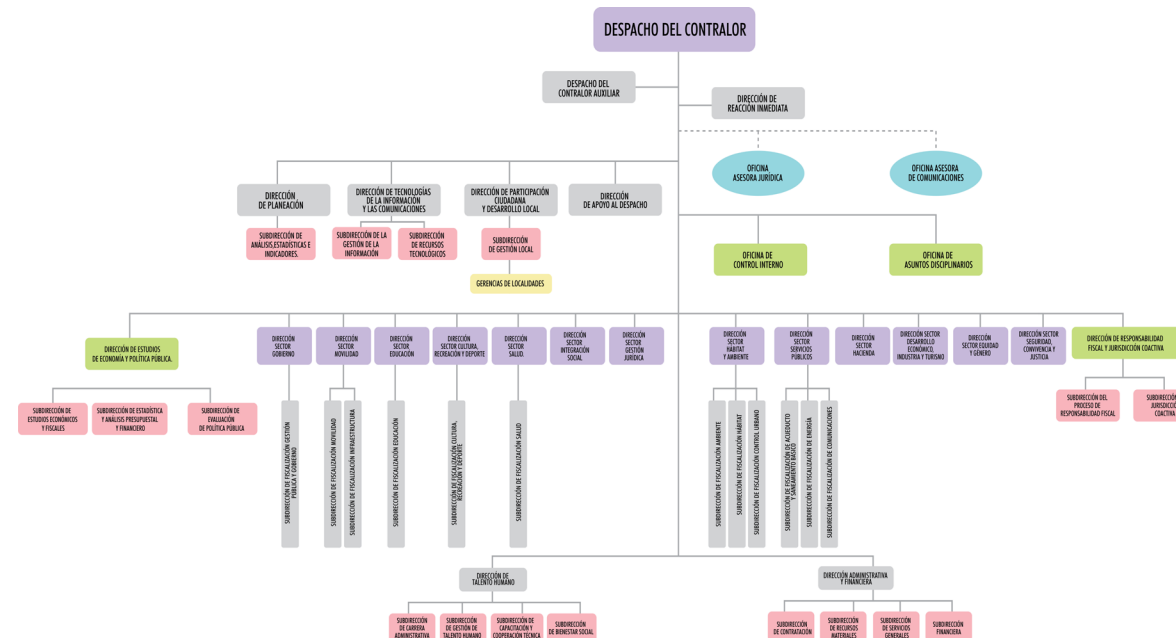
DESPACHO DEL CONTRALOR

DESPACHO DEL CONTRALOR AUXILIAR

DIRECCIÓN DE REACCIÓN INMEDIATA

OFICINA ASESORA JURÍDICA

OFICINA ASESORA DE COMUNICACIONES

DIRECCIÓN DE PLANEACIÓN

SUBDIRECCIÓN DE ANÁLISIS,ESTADÍSTICAS E INDICADORES.

DIRECCIÓN DE TECNOLOGÍAS DE LA INFORMACIÓN Y LAS COMUNICACIONES

SUBDIRECCIÓN DE LA GESTIÓN DE LA INFORMACIÓN

SUBDIRECCIÓN DE RECURSOS TECNOLÓGICOS

DIRECCIÓN DE PARTICIPACIÓN CIUDADANA Y DESARROLLO LOCAL

SUBDIRECCIÓN DE GESTIÓN LOCAL

GERENCIAS DE LOCALIDADES

DIRECCIÓN DE APOYO AL DESPACHO

OFICINA DE CONTROL INTERNO

OFICINA DE ASUNTOS DISCIPLINARIOS

DIRECCIÓN DE ESTUDIOS DE ECONOMÍA Y POLÍTICA PÚBLICA.

SUBDIRECCIÓN DE ESTUDIOS ECONÓMICOS Y FISCALES

SUBDIRECCIÓN DE ESTADÍSTICA Y ANÁLISIS PRESUPUESTAL Y FINANCIERO

SUBDIRECCIÓN DE EVALUACIÓN DE POLÍTICA PÚBLICA

DIRECCIÓN SECTOR GOBIERNO

SUBDIRECCIÓN DE FISCALIZACIÓN GESTIÓN PÚBLICA Y GOBIERNO

DIRECCIÓN SECTOR MOVILIDAD

SUBDIRECCIÓN DE FISCALIZACIÓN MOVILIDAD

SUBDIRECCIÓN DE FISCALIZACIÓN INFRAESTRUCTURA

DIRECCIÓN SECTOR EDUCACIÓN

SUBDIRECCIÓN DE FISCALIZACIÓN EDUCACIÓN

DIRECCIÓN SECTOR CULTURA, RECREACIÓN Y DEPORTE

SUBDIRECCIÓN DE FISCALIZACIÓN CULTURA, RECREACIÓN Y DEPORTE

DIRECCIÓN SECTOR SALUD.

SUBDIRECCIÓN DE FISCALIZACIÓN SALUD

DIRECCIÓN SECTOR INTEGRACIÓN SOCIAL

DIRECCIÓN SECTOR GESTIÓN JURÍDICA

DIRECCIÓN SECTOR HÁBITAT Y AMBIENTE

SUBDIRECCIÓN DE FISCALIZACIÓN AMBIENTE

SUBDIRECCIÓN DE FISCALIZACIÓN HÁBITAT

SUBDIRECCIÓN DE FISCALIZACIÓN CONTROL URBANO

DIRECCIÓN SECTOR SERVICIOS PÚBLICOS

SUBDIRECCIÓN DE FISCALIZACIÓN DE ACUEDUCTO Y SANEAMIENTO BÁSICO

SUBDIRECCIÓN DE FISCALIZACIÓN DE ENERGÍA

SUBDIRECCIÓN DE FISCALIZACIÓN DE COMUNICACIONES

DIRECCIÓN SECTOR HACIENDA

DIRECCIÓN SECTOR DESARROLLO ECONÓMICO, INDUSTRIA Y TURISMO

DIRECCIÓN SECTOR EQUIDAD Y GÉNERO

DIRECCIÓN SECTOR SEGURIDAD, CONVIVENCIA Y JUSTICIA

DIRECCIÓN DE RESPONSABILIDAD FISCAL Y JURISDICCIÓN COACTIVA

SUBDIRECCIÓN DEL PROCESO DE RESPONSABILIDAD FISCAL

SUBDIRECCIÓN DE JURISDICCIÓN COACTIVA

DIRECCIÓN DE TALENTO HUMANO

SUBDIRECCIÓN DE CARRERA ADMINISTRATIVA

SUBDIRECCIÓN DE GESTIÓN DE TALENTO HUMANO

SUBDIRECCIÓN DE CAPACITACIÓN Y COOPERACIÓN TÉCNICA

SUBDIRECCIÓN DE BIENESTAR SOCIAL

DIRECCIÓN ADMINISTRATIVA Y FINANCIERA

SUBDIRECCIÓN DE CONTRATACIÓN

SUBDIRECCIÓN DE RECURSOS MATERIALES

SUBDIRECCIÓN DE SERVICIOS GENERALES

SUBDIRECCIÓN FINANCIERA